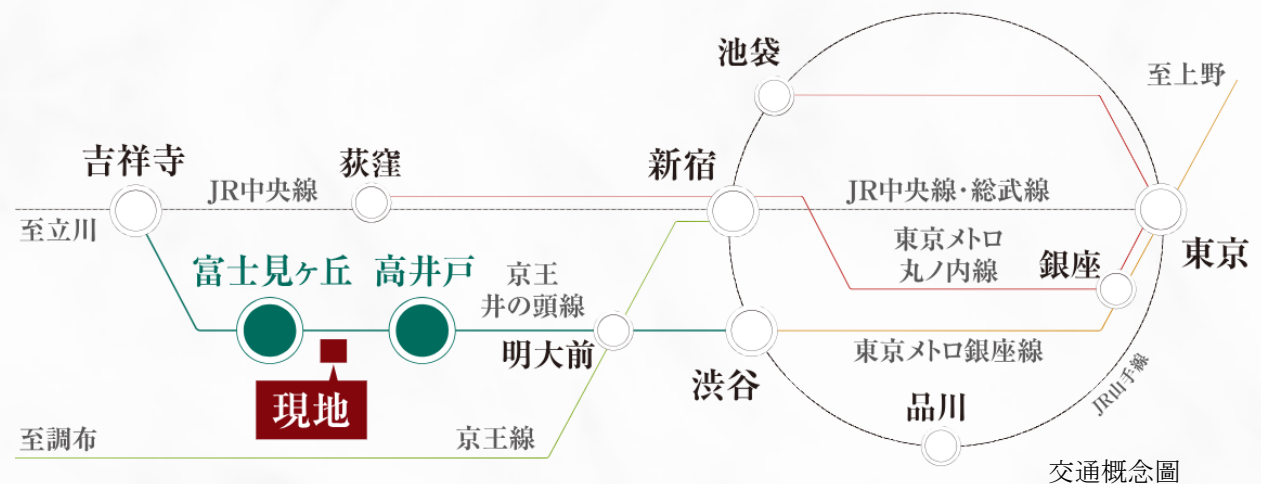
池袋

至上野

吉祥寺

荻窪

新宿

JR中央線

JR中央線・総武線

至立川

東京

東京メトロ
丸ノ内線

銀座

富士見ヶ丘

高井戸

京王
井の頭線

明大前

東京メトロ銀座線

渋谷

現地

JR山手線

品川

至調布

京王線

交通概念圖